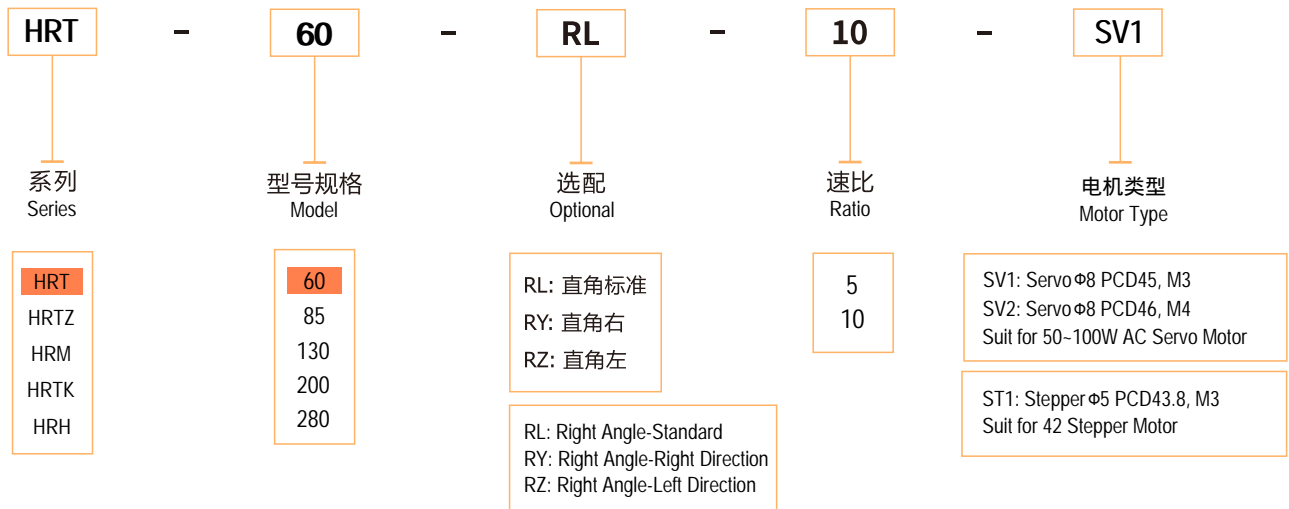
HRT - 60 - RL - 10 - SV1

系列
Series

型号规格
Model

选配
Optional

速比
Ratio

电机类型
Motor Type

HRT
HRTZ
HRM
HRTK
HRH

60
85
130
200
280

RL: 直角标准
RY: 直角右
RZ: 直角左

RL: Right Angle-Standard
RY: Right Angle-Right Direction
RZ: Right Angle-Left Direction

5
10

SV1: Servo Φ8 PCD45, M3
SV2: Servo Φ8 PCD46, M4
Suit for 50~100W AC Servo Motor

ST1: Stepper Φ5 PCD43.8, M3
Suit for 42 Stepper Motor